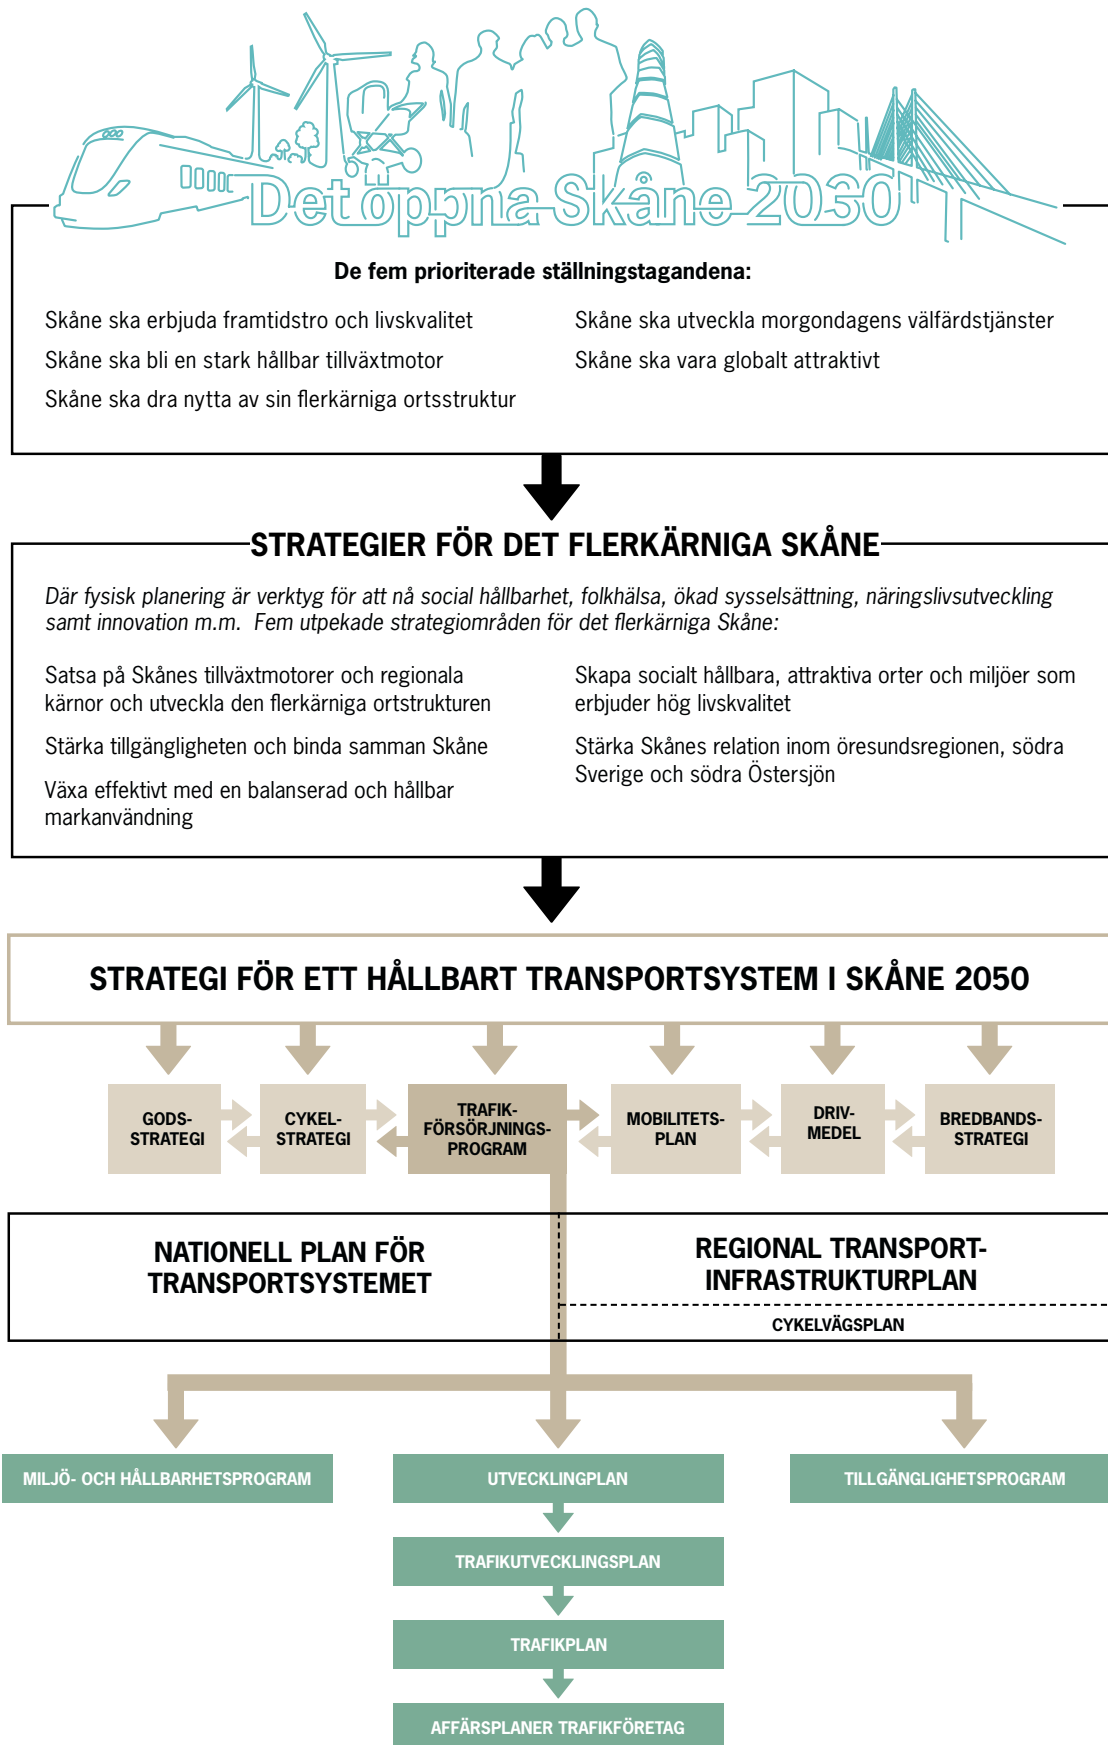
Det öppna Skåne 2030

De fem prioriterade ställningstagandena:

Skåne ska erbjuda framtidstro och livskvalitet

Skåne ska bli en stark hållbar tillväxtmotor

Skåne ska dra nytta av sin flerkärniga ortsstruktur

Skåne ska utveckla morgondagens välfärdstjänster

Skåne ska vara globalt attraktivt

STRATEGIER FÖR DET FLERKÄRNIGA SKÅNE

Där fysisk planering är verktyg för att nå social hållbarhet, folkhälsa, ökad sysselsättning, näringslivsutveckling samt innovation m.m. Fem utpekade strategiområden för det flerkärniga Skåne:

Satsa på Skånes tillväxtmotorer och regionala kärnor och utveckla den flerkärniga ortstrukturen

Stärka tillgängligheten och binda samman Skåne

Växa effektivt med en balanserad och hållbar markanvändning

Skapa socialt hållbara, attraktiva orter och miljöer som erbjuder hög livskvalitet

Stärka Skånes relation inom öresundsregionen, södra Sverige och södra Östersjön

STRATEGI FÖR ETT HÅLLBART TRANSPORTSYSTEM I SKÅNE 2050

GODS-STRATEGI

CYKEL-STRATEGI

TRAFIK-FÖRSÖRJNINGS-PROGRAM

MOBILITETS-PLAN

DRIV-MEDEL

BREDBANDS-STRATEGI

NATIONELL PLAN FÖR TRANSPORTSYSTEMET

REGIONAL TRANSPORT-INFRASTRUKTURPLAN

CYKELVÄGSPLAN

MILJÖ- OCH HÅLLBARHETSPROGRAM

UTVECKLINGPLAN

TILLGÄNGLIGHETSPROGRAM

TRAFIKUTVECKLINGSPLAN

TRAFIKPLAN

AFFÄRSPLANER TRAFIKFÖRETAG